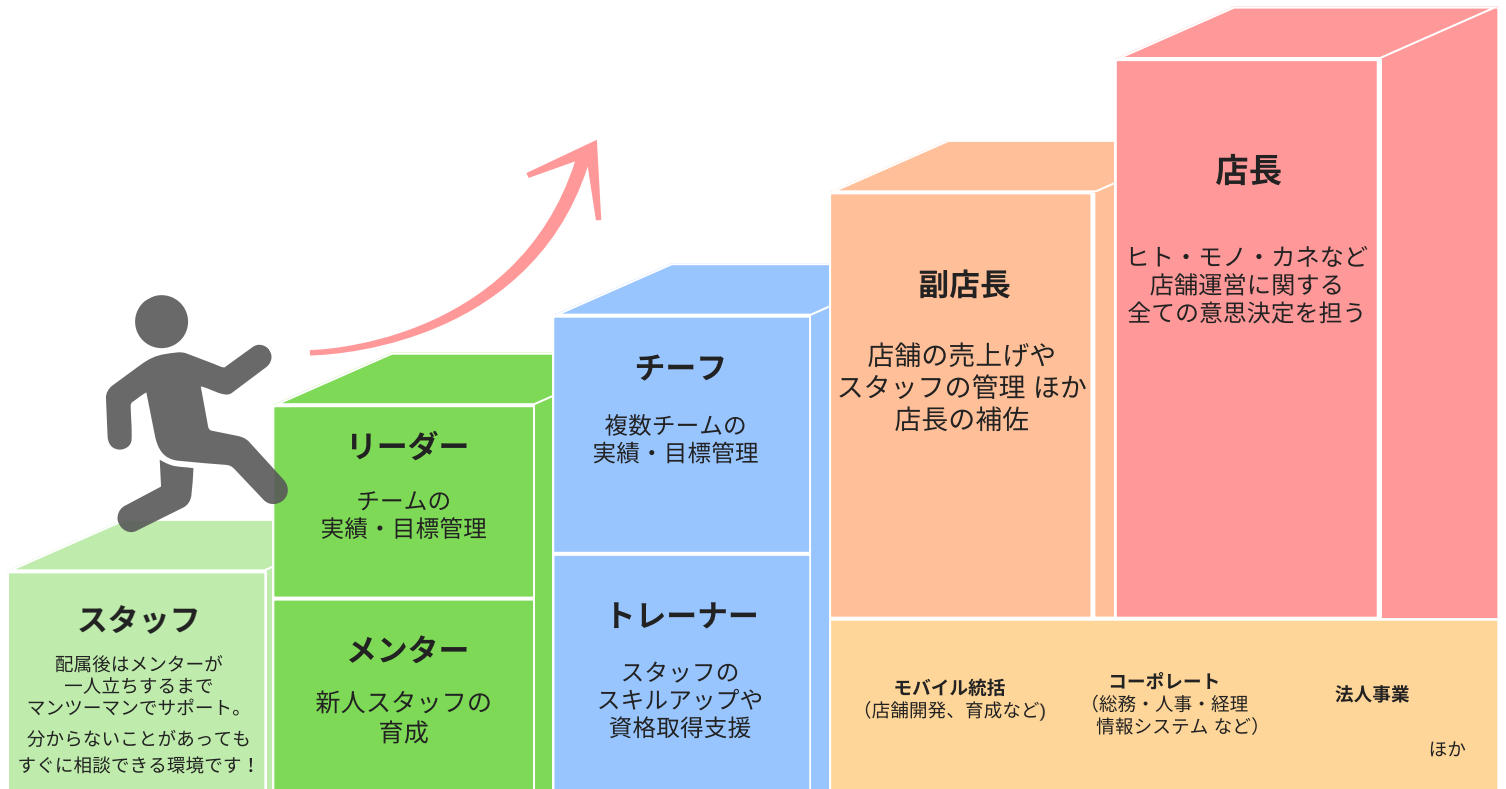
スタッフ

配属後はメンターが
一人立ちするまで
マンツーマンでサポート。
分からないことがあっても
すぐに相談できる環境です！

リーダー

チームの
実績・目標管理

メンター

新人スタッフの
育成

チーフ

複数チームの
実績・目標管理

トレーナー

スタッフの
スキルアップや
資格取得支援

副店長

店舗の売上げや
スタッフの管理 ほか
店長の補佐

店長

ヒト・モノ・カネなど
店舗運営に関する
全ての意思決定を担う

モバイル統括
（店舗開発、育成など）

コーポレート
（総務・人事・経理
情報システム など）

法人事業

ほか